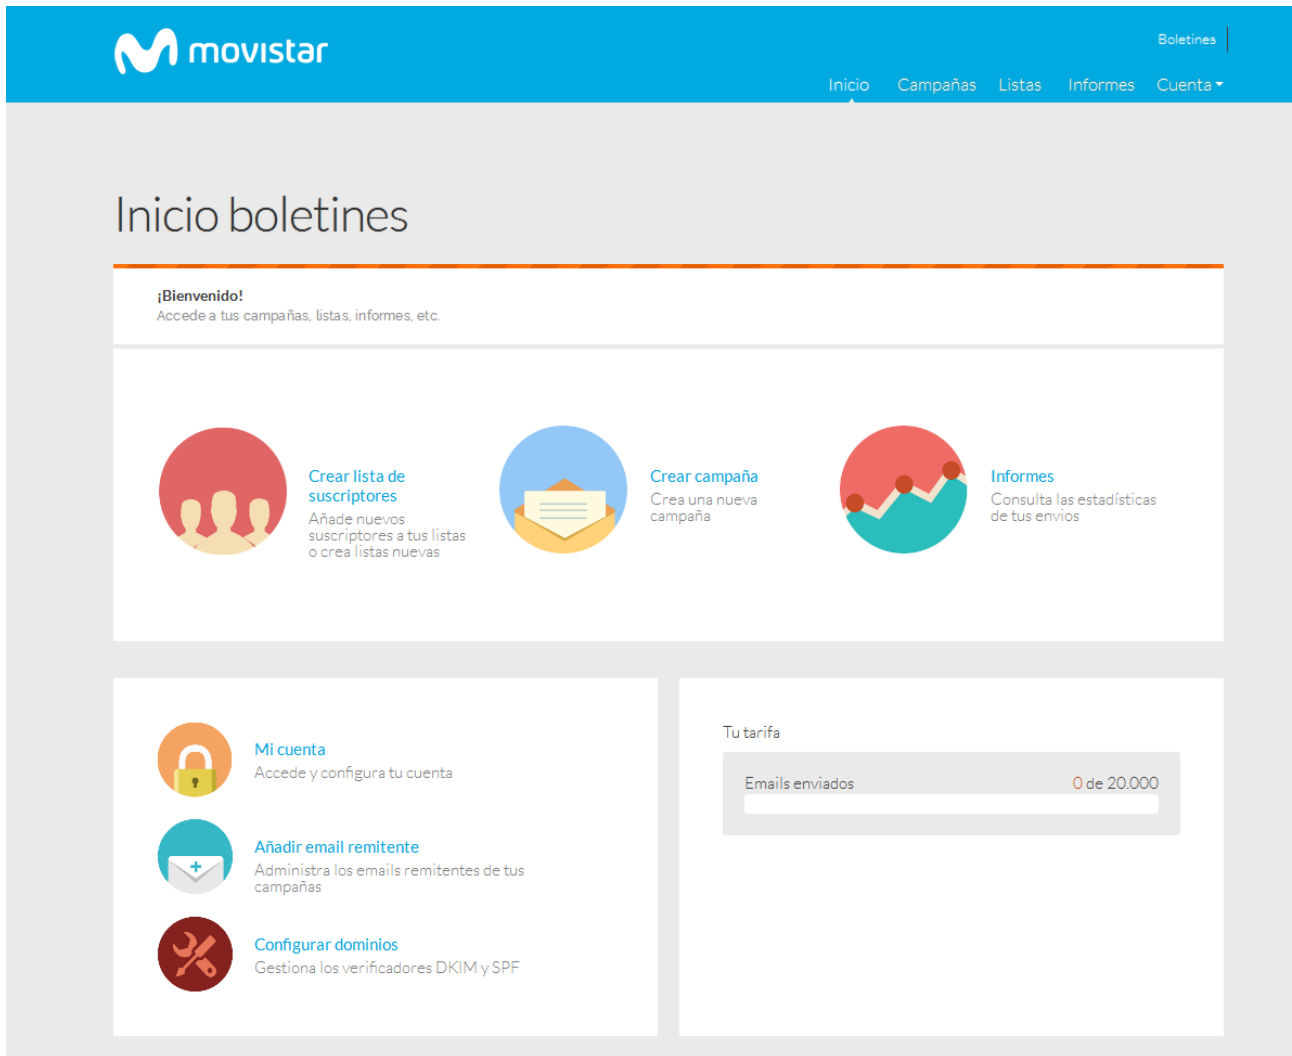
movistar

Boletines

Inicio Campañas Listas Informes Cuenta

Inicio boletines

¡Bienvenido!
Accede a tus campañas, listas, informes, etc.

Crear lista de suscriptores
Añade nuevos suscriptores a tus listas o crea listas nuevas

Crear campaña
Crea una nueva campaña

Informes
Consulta las estadísticas de tus envíos

Mi cuenta
Accede y configura tu cuenta

Añadir email remitente
Administra los emails remitentes de tus campañas

Configurar dominios
Gestiona los verificadores DKIM y SPF

Tu tarifa

Emails enviados 0 de 20.000